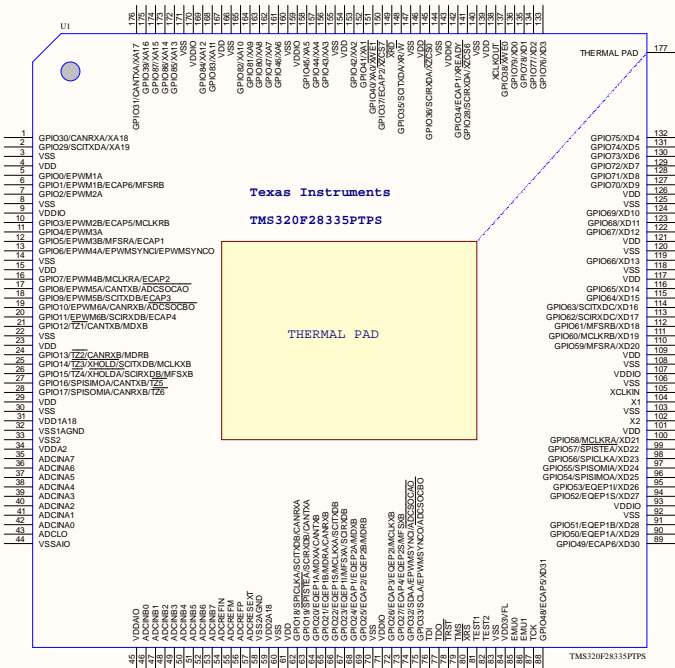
U1

Texas Instruments

TMS320F28335PTPS

THERMAL PAD

THERMAL PAD 177

1 GPIO30/CANRXA/XA18
2 GPIO29/SCITXDA/XA19
3 VSS
4 VDD
5 GPIO0/EPWM1A
6 GPIO1/EPWM1B/ECAP6/MFSRB
7 GPIO2/EPWM2A
8 VSS
9 VDDIO
10 GPIO3/EPWM2B/ECAP5/MCLKRB
11 GPIO4/EPWM3A
12 GPIO5/EPWM3B/MFSRA/ECAP1
13 GPIO6/EPWM4A/EPWMSYNCI/EPWMSYNCO
14 VSS
15 VDD
16 GPIO7/EPWM4B/MCLKRA/ECAP2
17 GPIO8/EPWM5A/CANTXB/ADCSOCAO
18 GPIO9/EPWM5B/SCITXDB/ECAP3
19 GPIO10/EPWM6A/CANRXB/ADCSOCBO
20 GPIO11/EPWM6B/SCIRXDB/ECAP4
21 GPIO12/TZ1/CANTXB/MDXB
22 VSS
23 VDD
24 GPIO13/TZ2/CANRXB/MDRB
25 GPIO14/TZ3/XHOLD/SCITXDB/MCLKXB
26 GPIO15/TZ4/XHOLDA/SCIRXDB/MFSXB
27 GPIO16/SPISIMOA/CANTXB/TZ5
28 GPIO17/SPISOMIA/CANRXB/TZ6
29 VDD
30 VSS
31 VDD1A18
32 VSS1AGND
33 VSS2
34 VDDA2
35 ADCINA7
36 ADCINA6
37 ADCINA5
38 ADCINA4
39 ADCINA3
40 ADCINA2
41 ADCINA1
42 ADCINA0
43 ADCLO
44 VSSAIO

132 GPIO75/XD4
131 GPIO74/XD5
130 GPIO73/XD6
129 GPIO72/XD7
128 GPIO71/XD8
127 GPIO70/XD9
126 VDD
125 VSS
124 GPIO69/XD10
123 GPIO68/XD11
122 GPIO67/XD12
121 VDD
120 VSS
119 VDDIO
118 GPIO66/XD13
117 VSS
116 GPIO65/XD14
115 GPIO64/XD15
114 GPIO63/SCITXDC/XD16
113 GPIO62/SCIRXDC/XD17
112 GPIO61/MFSRB/XD18
111 GPIO60/MCLKRB/XD19
110 GPIO59/MFSRA/XD20
109 VDD
108 VSS
107 VDDIO
106 XCLKIN
105 X1
104 VSS
103 X2
102 VDD
101 GPIO58/MCLKRA/XD21
100 GPIO57/SPISTEA/XD22
99 GPIO56/SPICLKA/XD23
98 GPIO55/SPISOMIA/XD24
97 GPIO54/SPISIMOA/XD25
96 GPIO53/EQEP1I/XD26
95 GPIO52/EQEP1S/XD27
94 VDDIO
93 VSS
92 GPIO51/EQEP1B/XD28
91 GPIO50/EQEP1A/XD29
90 GPIO49/ECAP6/XD30
89

176 GPIO31/CANTXA/XA17
175 GPIO38/XWE0/XA16
174 GPIO87/XA15
173 GPIO86/XA14
172 GPIO85/XA13
171 VSS
170 VDDIO
169 GPIO84/XA12
168 GPIO83/XA11
167 VDD
166 VSS
165 GPIO82/XA10
164 GPIO81/XA9
163 GPIO80/XA8
162 GPIO47/XA7
161 GPIO46/XA6
160 VSS
159 VDDIO
158 GPIO45/XA5
157 GPIO44/XA4
156 GPIO43/XA3
155 VSS
154 VDD
153 GPIO42/XA2
152 GPIO41/XA1
151 GPIO40/XA0/XWE1
150 GPIO37/ECAP2/XZCS7
149 XRD
148 GPIO35/SCITXDA/XR/W
147 VSS
146 GPIO36/SCIRXDA/XZCS0
145 VDD
144 VDDIO
143 GPIO34/ECAP1/XREADY
142 GPIO28/SCIRXDA/XZCS6
141 VSS
140 VDD
139 XCLKOUT
138 GPIO39/XA16
137 GPIO79/XD0
136 GPIO78/XD1
135 GPIO77/XD2
134 GPIO76/XD3
133

45 VDDAIO
46 ADCINB0
47 ADCINB1
48 ADCINB2
49 ADCINB3
50 ADCINB4
51 ADCINB5
52 ADCINB6
53 ADCINB7
54 ADCRESFIN
55 ADCREFM
56 ADCREFP
57 ADCRESEXT
58 VSS2AGND
59 VDD2A18
60 VSS
61 VDD
62 GPIO18/SPICLKA/SCITXDB/CANRXA
63 GPIO19/SPISTEA/SCIRXDB/CANTXA
64 GPIO20/EQEP1A/MDXA/CANTXB
65 GPIO21/EQEP1B/MDRA/CANRXB
66 GPIO22/EQEP1S/MCLKXA/SCITXDB
67 GPIO23/EQEP1I/MFSXA/SCIRXDB
68 GPIO24/ECAP1/EQEP2A/MDXB
69 GPIO25/ECAP2/EQEP2B/MDRB
70 VSS
71 VDD
72 VDDIO
73 GPIO26/ECAP3/EQEP2I/MCLKXB
74 GPIO27/ECAP4/EQEP2S/MFSXB
75 GPIO32/SDAA/EPWMSYNCI/ADCSOCAO
76 GPIO33/SCLA/EPWMSYNCO/ADCSOCBO
77 TDI
78 TDO
79 TRST
80 TMS
81 XRS
82 TEST1
83 TEST2
84 VSS
85 VDD3VFL
86 EMU0
87 EMU1
88 TCK
GPIO48/ECAP5/XD31

TMS320F28335PTPS